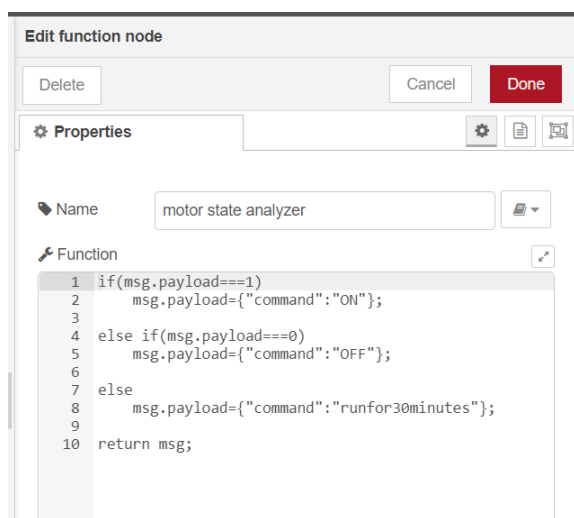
Edit function node

Delete

Cancel

Done

Properties

Name

motor state analyzer

Function

1 if(msg.payload===1)
2     msg.payload={"command":"ON"};
3
4 else if(msg.payload===0)
5     msg.payload={"command":"OFF"};
6
7 else
8     msg.payload={"command":"runfor30minutes"};
9
10 return msg;